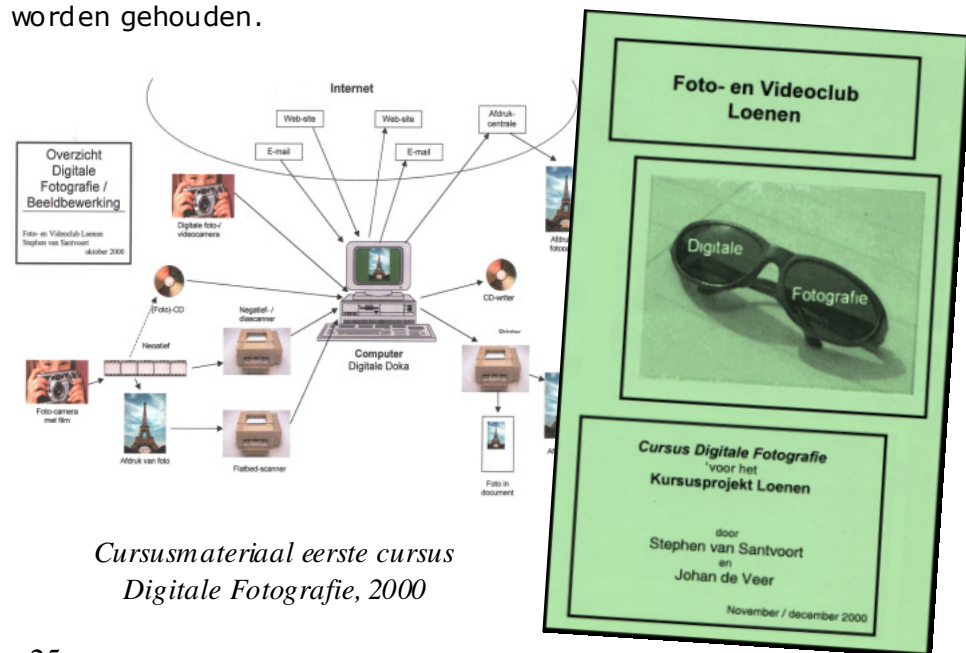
worden gehouden.

Internet

Web-site

Web-site

Afdruk-centrale

E-mail

E-mail

Overzicht Digitale Fotografie / Beeldbewerking

Foto- en Videoclub Loenen
Stephen van Santvoort
oktober 2000

Digitale foto-/ videocamera

(Foto)-CD

Negatief-/ diascanner

Negatief

CD-writer

Printer

Computer
Digitale Doka

Foto-camera met film

Afdruk van foto

Flatbed-scanner

Foto in document

Cursusmateriaal eerste cursus Digitale Fotografie, 2000

Foto- en Videoclub Loenen

Digitale

Fotografie

Cursus Digitale Fotografie
'voor het
Kursusprojekt Loenen

door
Stephen van Santvoort
en
Johan de Veer

November / december 2000

25